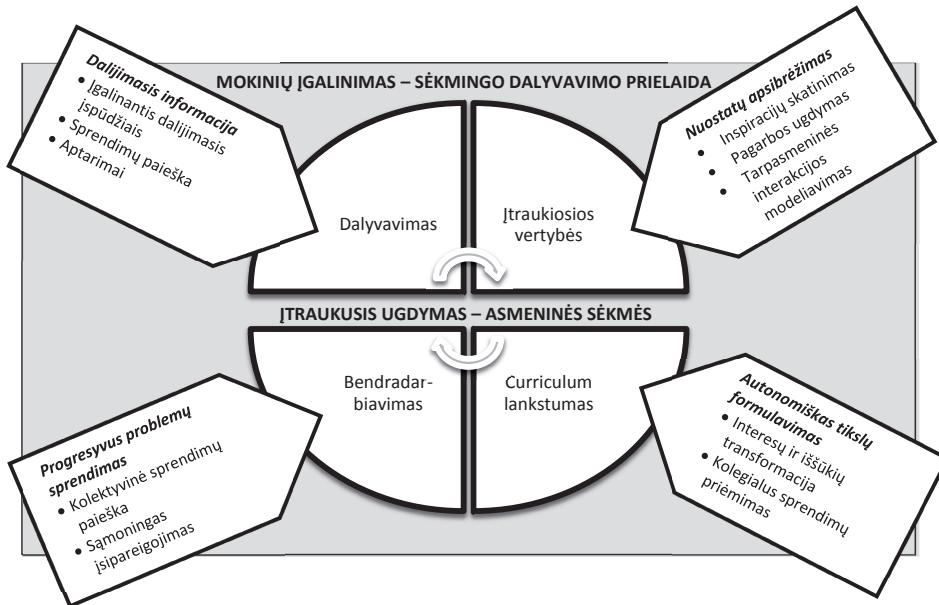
MOKINIŲ ĮGALINIMAS – SĖKMINGO DALYVAVIMO PRIELAIDA

Dalijimasis informacija
• Įgalinantis dalijimasis įspūdžiais
• Sprendimų paieška
• Aptarimai

Nuostatų apsibrėžimas
• Inspiracijų skatinimas
• Pagarbos ugdymas
• Tarpasmeninės interakcijos modeliavimas

Dalyvavimas

Įtraukiosios vertybės

ĮTRAUKUSIS UGDYMAS – ASMENINĖS SĖKMĖS

Bendradarbiavimas

Curriculum lankstumas

Progresyvus problemų sprendimas
• Kolektyvinė sprendimų paieška
• Sąmoningas įsipareigojimas

Autonomiškas tikslų formulavimas
• Interesų ir iššūkių transformacija
• Kolegialus sprendimų priėmimas